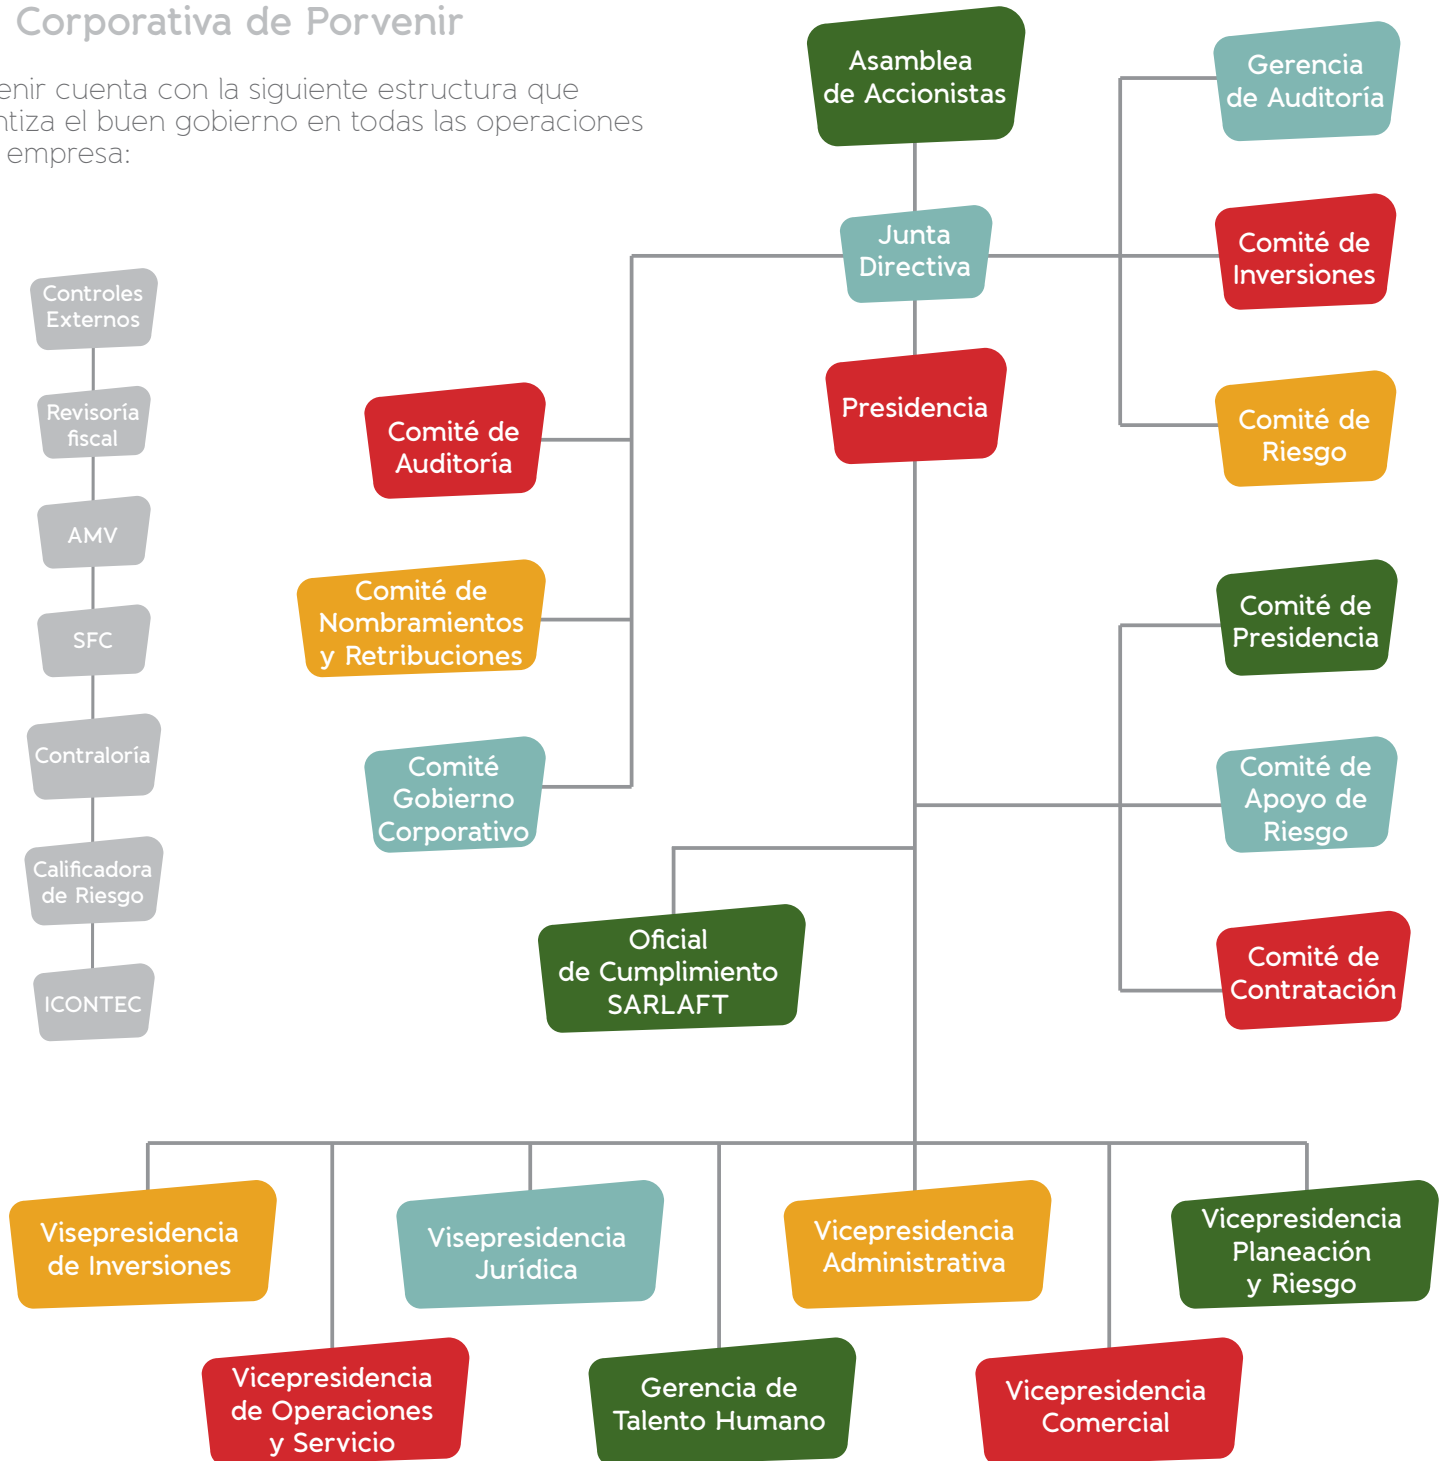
Corporativa de Porvenir

enir cuenta con la siguiente estructura que ntiza el buen gobierno en todas las operaciones empresa:

Asamblea de Accionistas

Gerencia de Auditoría

Junta Directiva

Comité de Inversiones

Presidencia

Comité de Riesgo

Controles Externos

Revisoría fiscal

AMV

SFC

Contraloría

Calificadora de Riesgo

ICONTEC

Comité de Auditoría

Comité de Nombramientos y Retribuciones

Comité Gobierno Corporativo

Comité de Presidencia

Comité de Apoyo de Riesgo

Oficial de Cumplimiento SARLAFT

Comité de Contratación

Visepresidencia de Inversiones

Visepresidencia Jurídica

Vicepresidencia Administrativa

Vicepresidencia Planeación y Riesgo

Vicepresidencia de Operaciones y Servicio

Gerencia de Talento Humano

Vicepresidencia Comercial